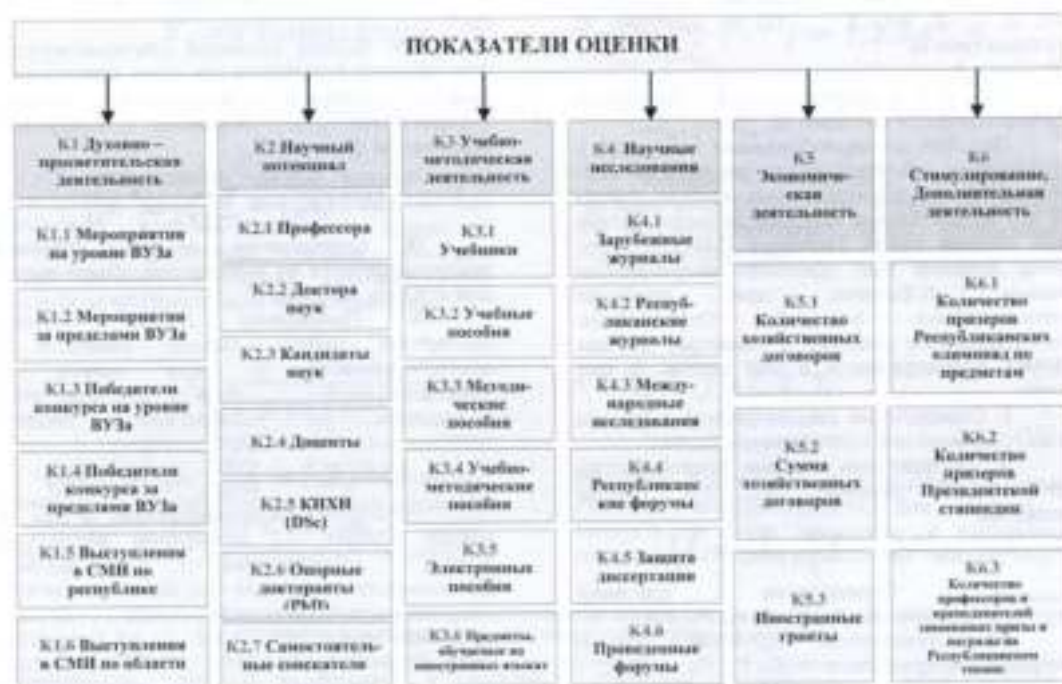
ПОКАЗАТЕЛИ ОЦЕНКИ

К1 Духовно – просветительская деятельность

К1.1 Мероприятия на уровне ВУЗа

К1.2 Мероприятия за пределами ВУЗа

К1.3 Победители конкурса на уровне ВУЗа

К1.4 Победители конкурса за пределами ВУЗа

К1.5 Выступления в СМИ по республике

К1.6 Выступления в СМИ по области

К2 Научный потенциал

К2.1 Профессора

К2.2 Доктора наук

К2.3 Кандидаты наук

К2.4 Доценты

К2.5 КНХИ (DSc)

К2.6 Опорные докторанты (PhD)

К2.7 Самостоятельные соискатели

К3 Учебно-методическая деятельность

К3.1 Учебники

К3.2 Учебные пособия

К3.3 Методические пособия

К3.4 Учебно-методические пособия

К3.5 Электронные пособия

К3.6 Предметы, обучаемые на иностранных языках

К4 Научные исследования

К4.1 Зарубежные журналы

К4.2 Республиканские журналы

К4.3 Международные исследования

К4.4 Республиканские форумы

К4.5 Защита диссертации

К4.6 Проведенные форумы

К5 Экономическая деятельность

К5.1 Количество хозяйственных договоров

К5.2 Сумма хозяйственных договоров

К5.3 Иностранные гранты

К6 Стимулирование, Дополнительная деятельность

К6.1 Количество призеров Республиканских олимпиад по предметам

К6.2 Количество призеров Президентской стипендии

К6.3 Количество профессоров и преподавателей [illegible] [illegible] Республиканского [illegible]